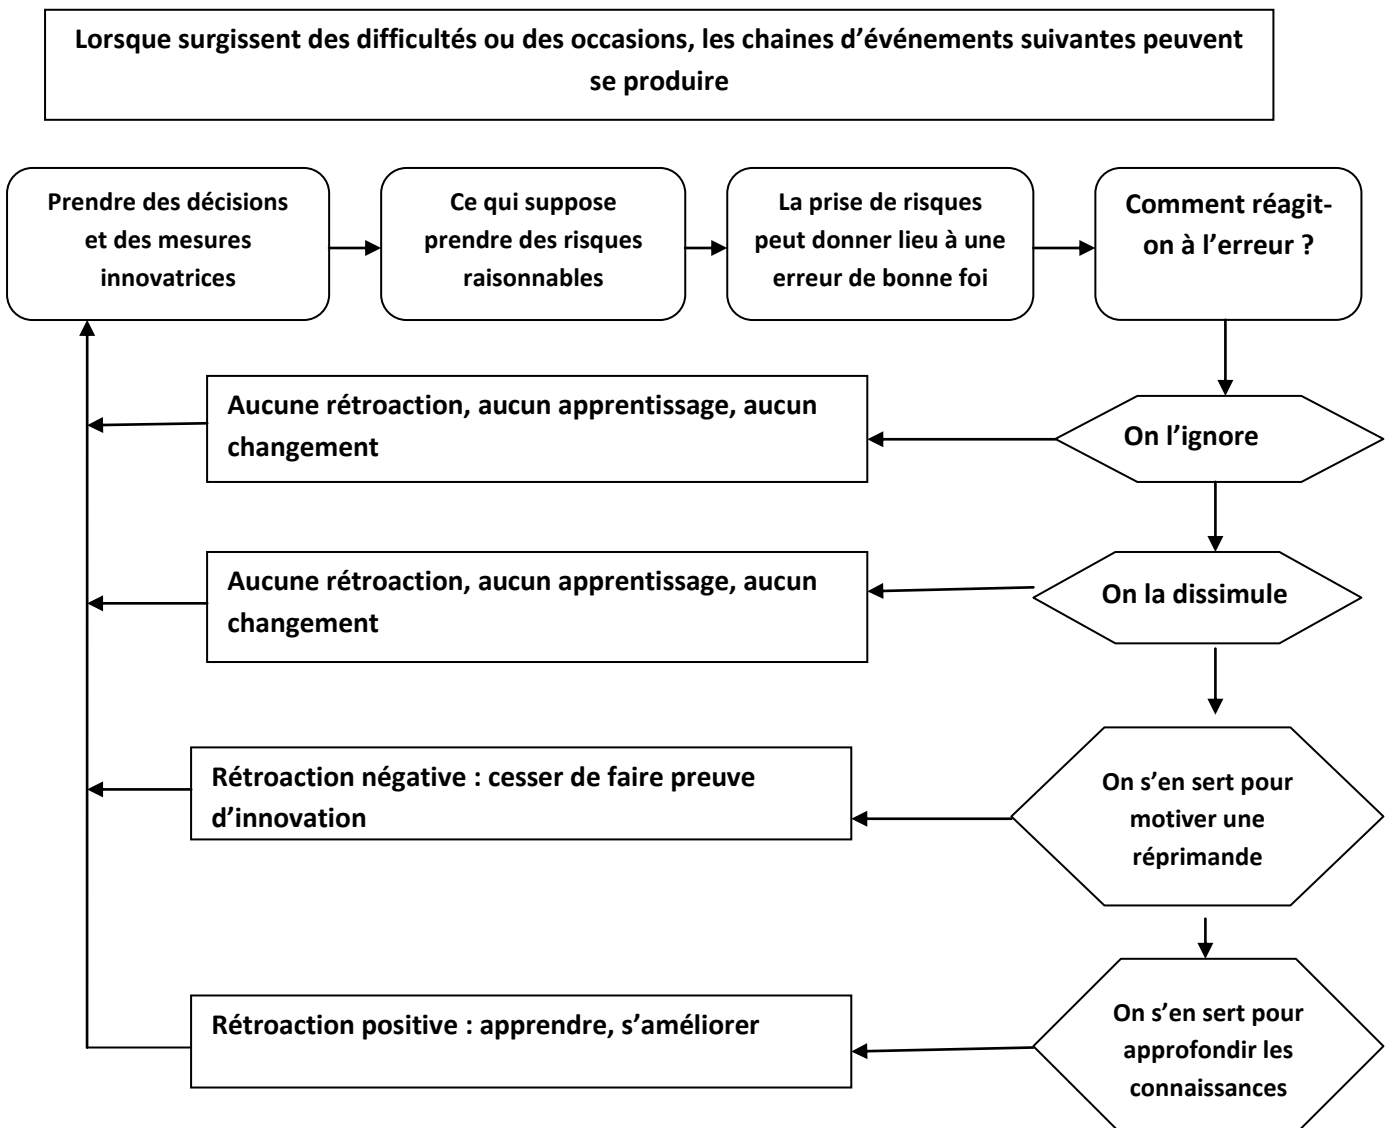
Lorsque surgissent des difficultés ou des occasions, les chaines d’événements suivantes peuvent se produire

Prendre des décisions et des mesures innovatrices

Ce qui suppose prendre des risques raisonnables

La prise de risques peut donner lieu à une erreur de bonne foi

Comment réagit-on à l’erreur ?

On l’ignore

Aucune rétroaction, aucun apprentissage, aucun changement

On la dissimule

Aucune rétroaction, aucun apprentissage, aucun changement

On s’en sert pour motiver une réprimande

Rétroaction négative : cesser de faire preuve d’innovation

On s’en sert pour approfondir les connaissances

Rétroaction positive : apprendre, s’améliorer